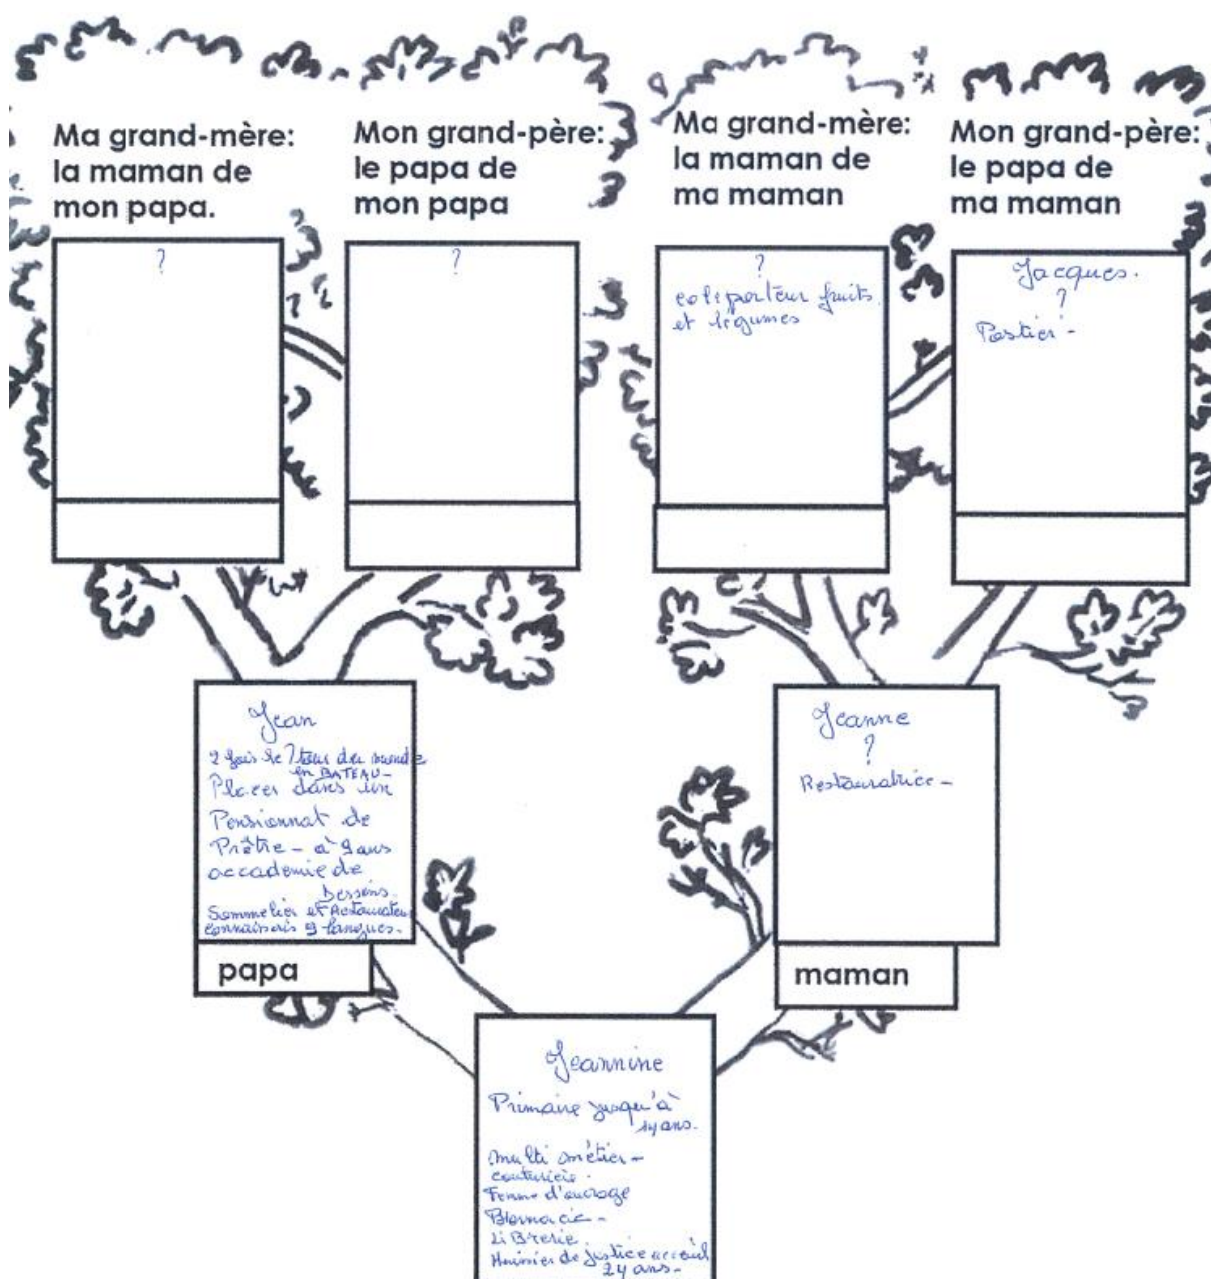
Ma grand-mère: la maman de mon papa.

?

Mon grand-père: le papa de mon papa

?

Ma grand-mère: la maman de ma maman

?
colporteur fruits et légumes

Mon grand-père: le papa de ma maman

Jacques.
?
Pastier -

Jean
2 fois le Tour du monde en BATEAU -
Placer dans un Pensionnat de Prêtre - à 9 ans
accademie de Dessins.
Sommelier et Restaurateur
connaissais 9 langues.

papa

Jeanne
?
Restauratrice -

maman

Jeannine
Primaire jusqu'à 14 ans.
multi métier -
couturière -
Femme d'ménage
Pharmacie -
LiBrerie
Huissier de Justice accueil 24 ans -